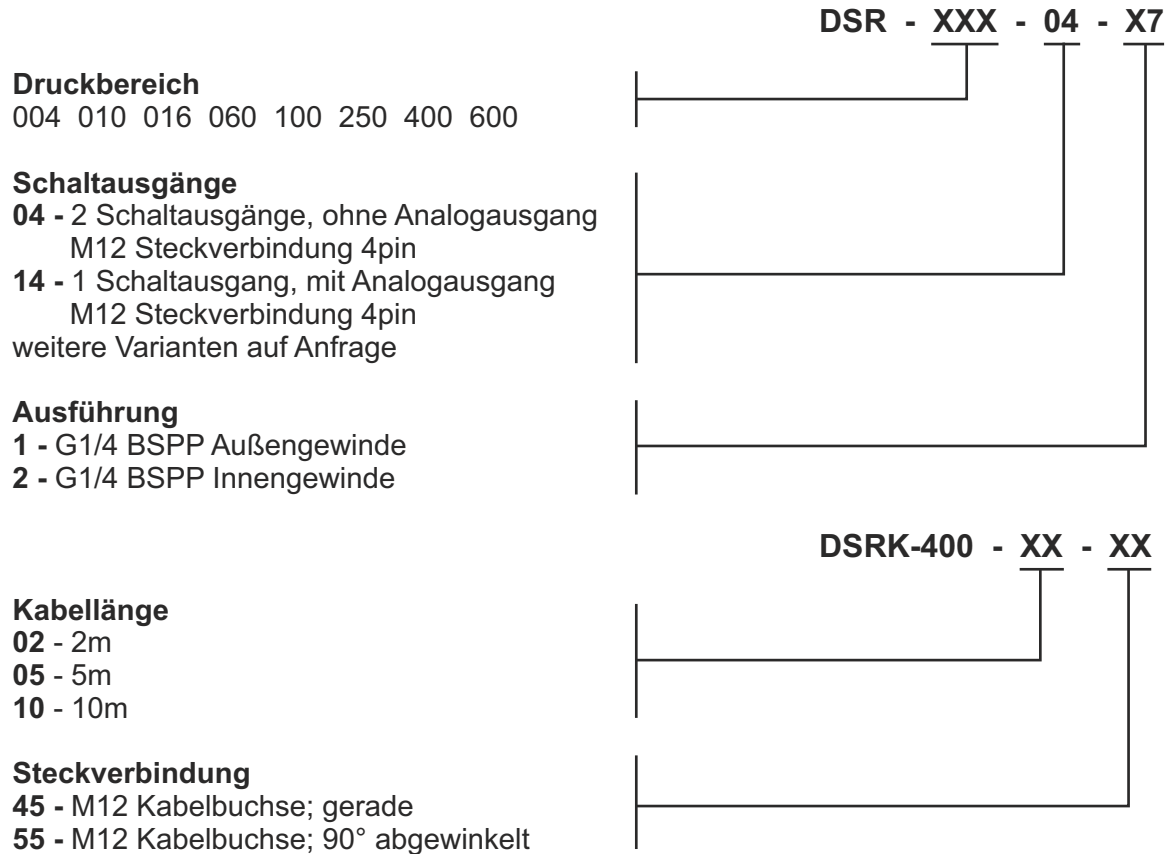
DSR - XXX - 04 - X7

Druckbereich
004 010 016 060 100 250 400 600

Schaltausgänge
04 - 2 Schaltausgänge, ohne Analogausgang M12 Steckverbindung 4pin
14 - 1 Schaltausgang, mit Analogausgang M12 Steckverbindung 4pin
weitere Varianten auf Anfrage

Ausführung
1 - G1/4 BSPP Außengewinde
2 - G1/4 BSPP Innengewinde

DSRK-400 - XX - XX

Kabellänge
02 - 2m
05 - 5m
10 - 10m

Steckverbindung
45 - M12 Kabelbuchse; gerade
55 - M12 Kabelbuchse; 90° abgewinkelt